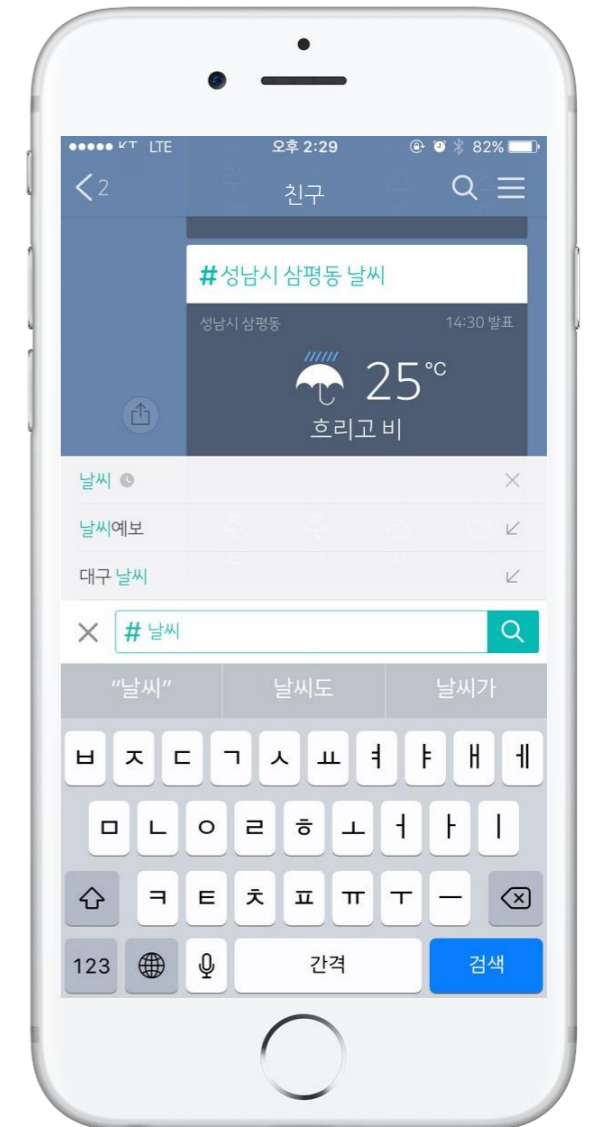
●●●●● KT LTE 오후 2:29 82%

2 친구

#성남시 삼평동 날씨

성남시 삼평동 14:30 발표

25°C

흐리고 비

날씨

날씨예보

대구 날씨

# 날씨

"날씨" 날씨도 날씨가

ㅂ ㅈ ㄷ ㄱ ㅅ ㅛ ㅕ ㅑ ㅐ ㅔ

ㅁ ㄴ ㅇ ㄹ ㅎ ㅗ ㅓ ㅏ ㅣ

ㅋ ㅌ ㅊ ㅍ ㅠ ㅜ ㅡ

123 간격 검색